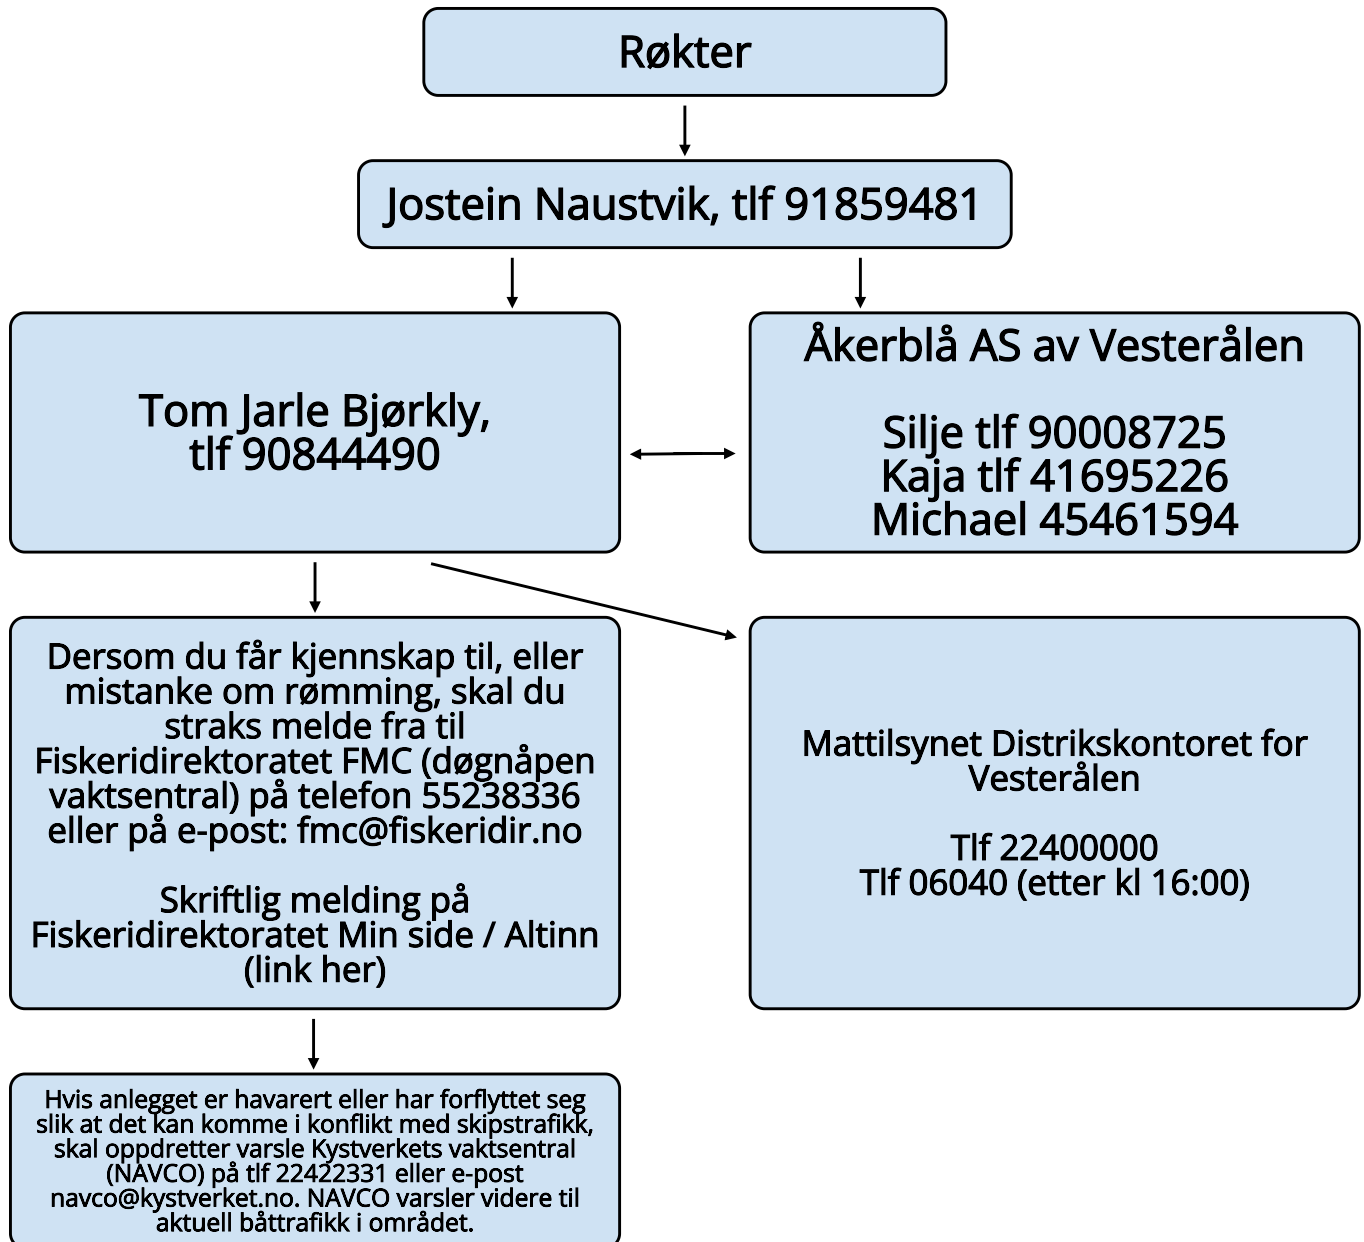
Røkter

Jostein Naustvik, tlf 91859481

Tom Jarle Bjørkly, tlf 90844490

Åkerblå AS av Vesterålen

Silje tlf 90008725
Kaja tlf 41695226
Michael 45461594

Dersom du får kjennskap til, eller mistanke om rømming, skal du straks melde fra til Fiskeridirektoratet FMC (døgnåpen vaktsentral) på telefon 55238336 eller på e-post: fmc@fiskeridir.no

Skriftlig melding på Fiskeridirektoratet Min side / Altinn (link her)

Mattilsynet Distrikskontoret for Vesterålen

Tlf 22400000
Tlf 06040 (etter kl 16:00)

Hvis anlegget er havarert eller har forflyttet seg slik at det kan komme i konflikt med skipstrafikk, skal oppdretter varsle Kystverkets vaktsentral (NAVCO) på tlf 22422331 eller e-post navco@kystverket.no. NAVCO varsler videre til aktuell båttrafikk i området.